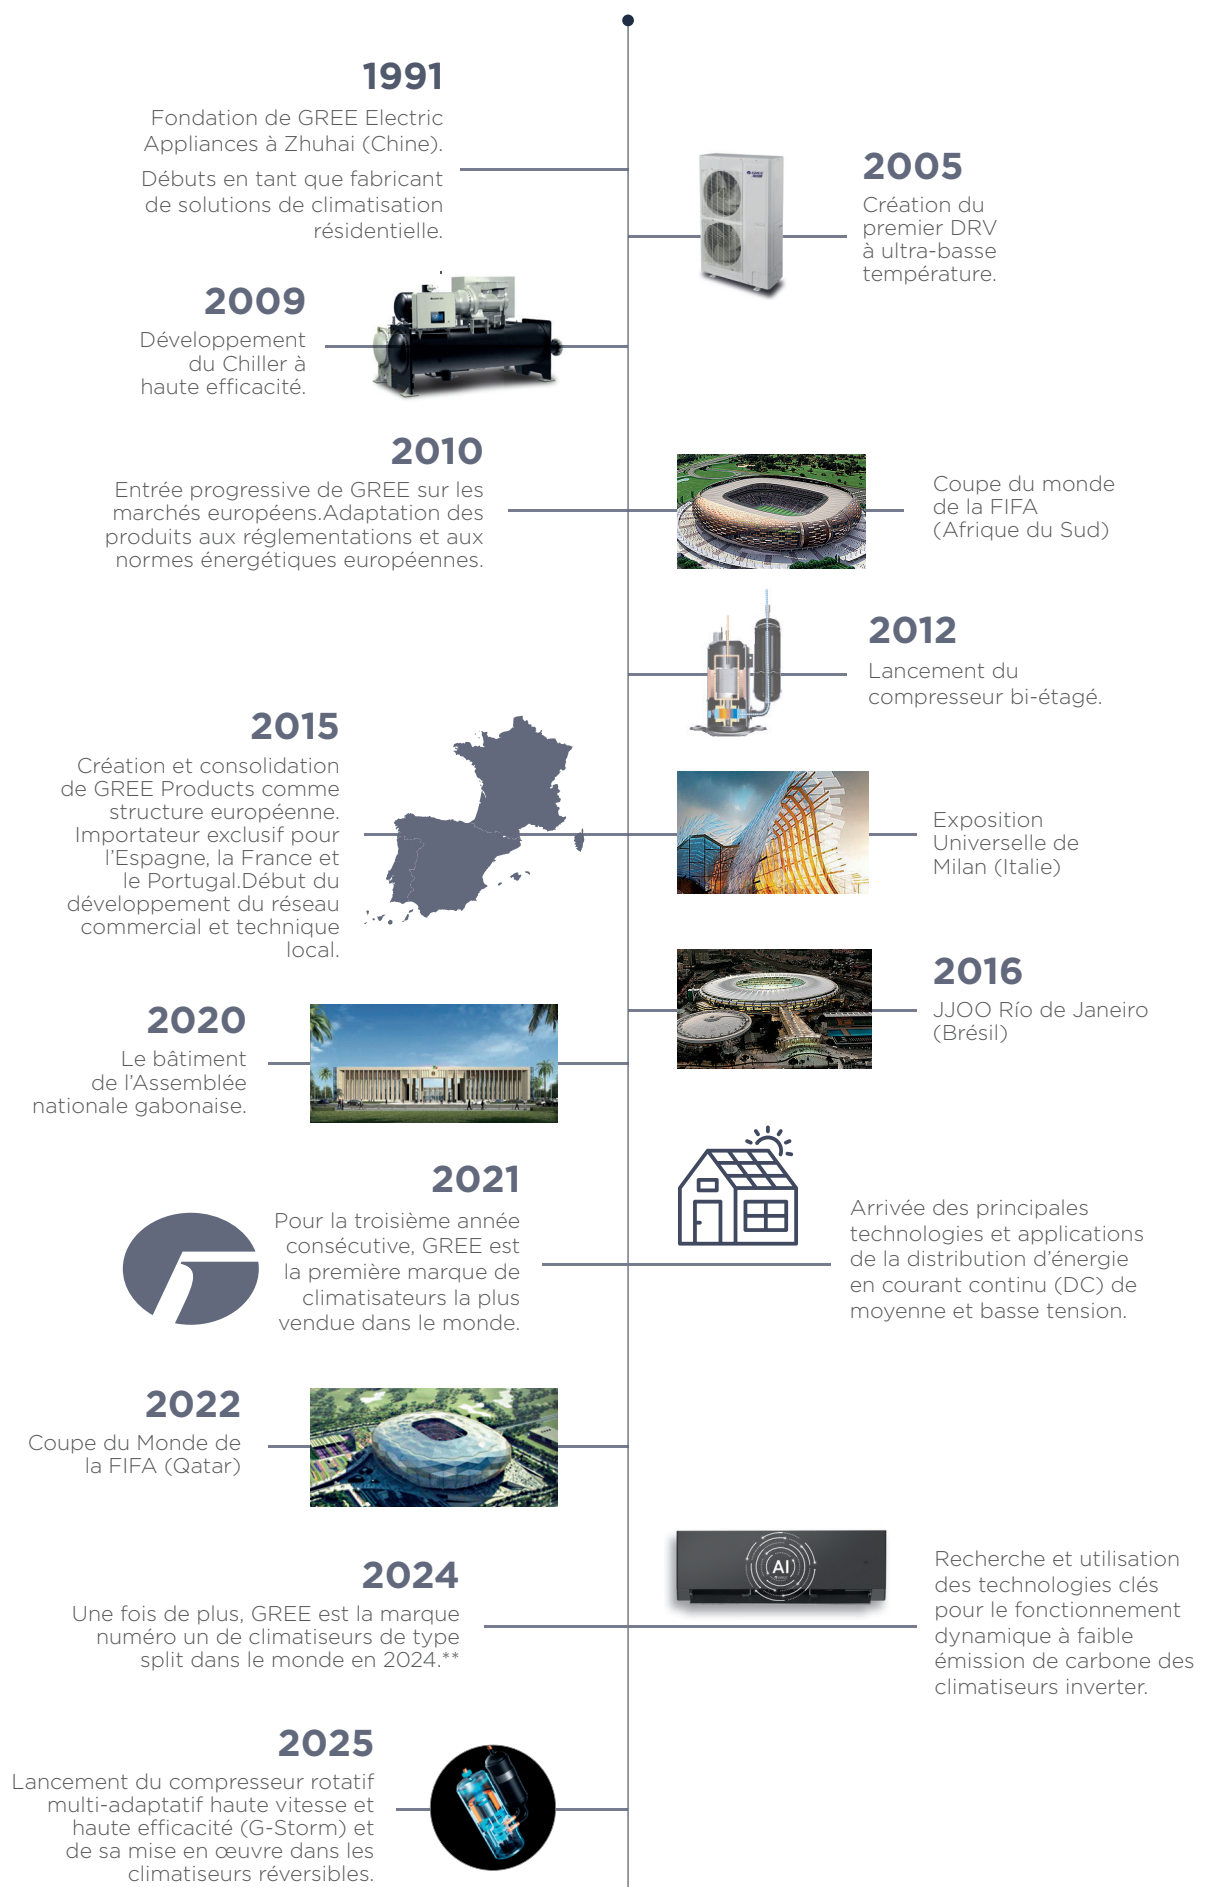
1991
Fondation de GREE Electric Appliances à Zhuhai (Chine).
Débuts en tant que fabricant de solutions de climatisation résidentielle.

2005
Création du premier DRV à ultra-basse température.

2009
Développement du Chiller à haute efficacité.

2010
Entrée progressive de GREE sur les marchés européens.Adaptation des produits aux réglementations et aux normes énergétiques européennes.

Coupe du monde de la FIFA (Afrique du Sud)

2012
Lancement du compresseur bi-étagé.

2015
Création et consolidation de GREE Products comme structure européenne. Importateur exclusif pour l'Espagne, la France et le Portugal.Début du développement du réseau commercial et technique local.

Exposition Universelle de Milan (Italie)

2016
JJOO Río de Janeiro (Brésil)

2020
Le bâtiment de l'Assemblée nationale gabonaise.

2021
Pour la troisième année consécutive, GREE est la première marque de climatisateurs la plus vendue dans le monde.

Arrivée des principales technologies et applications de la distribution d'énergie en courant continu (DC) de moyenne et basse tension.

2022
Coupe du Monde de la FIFA (Qatar)

2024
Une fois de plus, GREE est la marque numéro un de climatiseurs de type split dans le monde en 2024.**

AI

Recherche et utilisation des technologies clés pour le fonctionnement dynamique à faible émission de carbone des climatiseurs inverter.

2025
Lancement du compresseur rotatif multi-adaptatif haute vitesse et haute efficacité (G-Storm) et de sa mise en œuvre dans les climatiseurs réversibles.